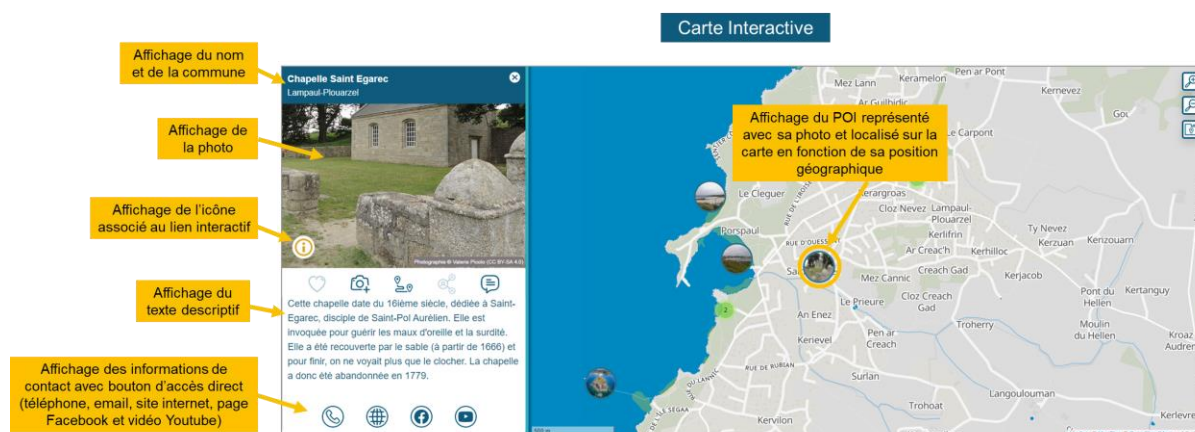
Carte Interactive

Affichage du nom et de la commune

Affichage de la photo

Affichage de l'icône associé au lien interactif

Affichage du texte descriptif

Affichage des informations de contact avec bouton d'accès direct (téléphone, email, site internet, page Facebook et vidéo Youtube)

Chapelle Saint Egarec
Lampaul-Plouarzel

Photographie © Valerie Photo (CC BY-SA 4.0)

Cette chapelle date du 16ième siècle, dédiée à Saint-Egarec, disciple de Saint-Pol Aurélien. Elle est invoquée pour guérir les maux d'oreille et la surdité. Elle a été recouverte par le sable (à partir de 1666) et pour finir, on ne voyait plus que le clocher. La chapelle a donc été abandonnée en 1779.

Affichage du POI représenté avec sa photo et localisé sur la carte en fonction de sa position géographique

Pen ar Pont
Mez Lann
Keramelon
Kernevez
Ar Gulbidic
Le Carpont
Le Cleguer
Kergroas
Cloz Nevez
Lampaul-Plouarzel
Kerlifrin
Ty Nevez
Kerzuan
Kenzouarn
Porspaul
Rue d'Ouessant
Ar Creac'h
Kerhilloc
Creach Gad
Kerjacob
Mez Cannic
Le Prieure
Cloz Creach Gad
Pont du Hellen
Kertanguy
An Enez
Troherry
Moulin du Hellen
Pen ar Creach
Kerievel
Surlan
Langoulouman
Trohoat
Kervilon
Audren
Kerlevre
2